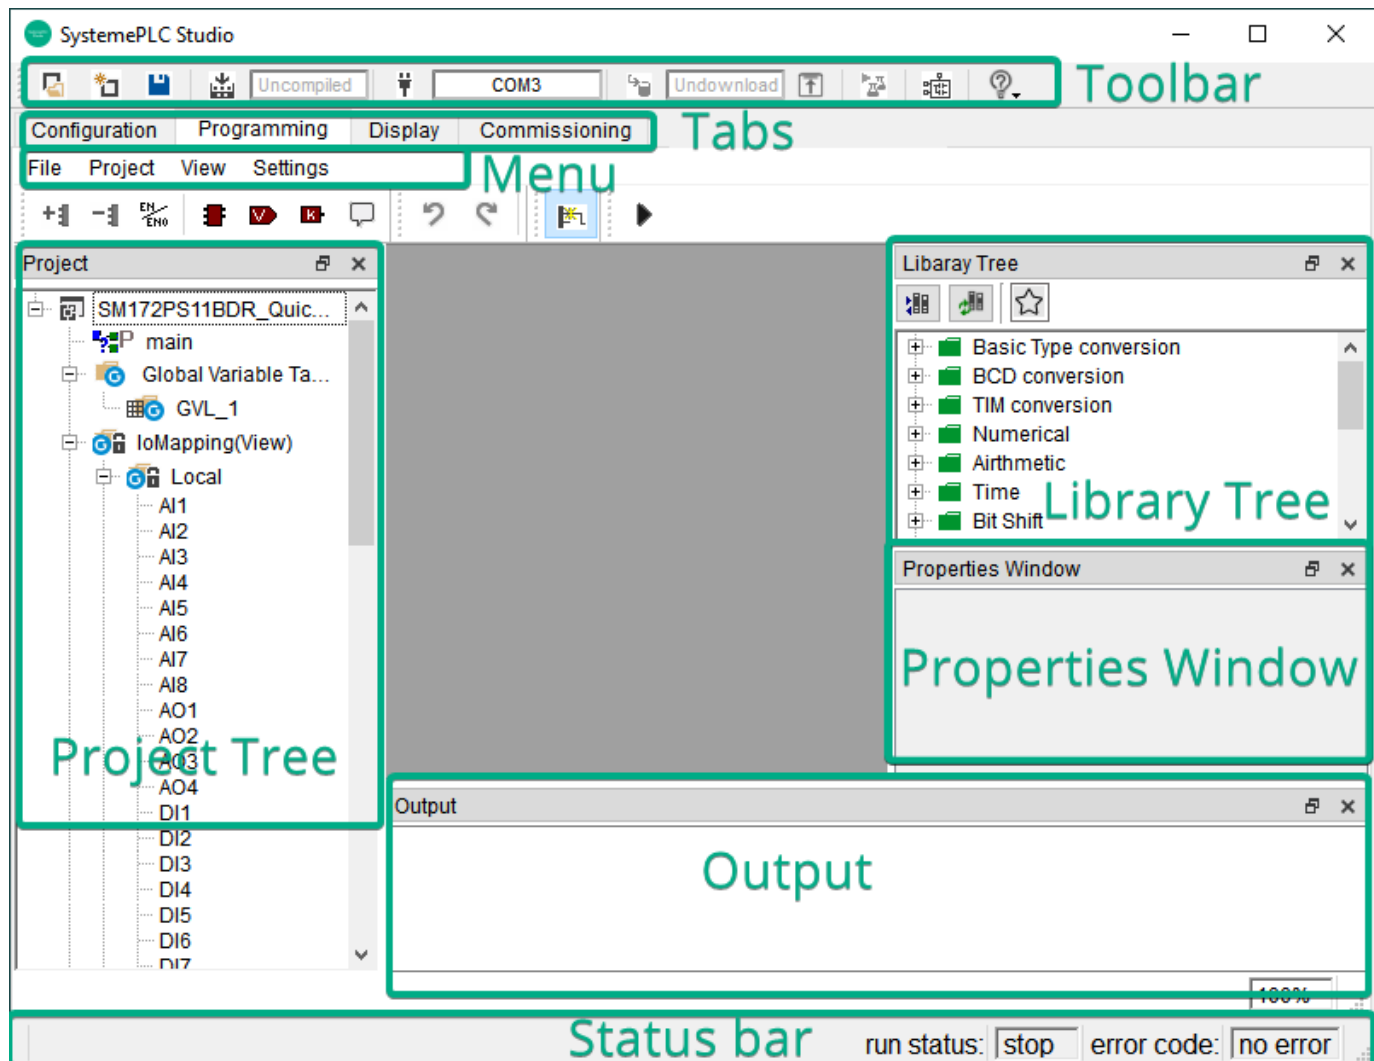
SystemePLC Studio

Uncompiled COM3 Undownload

Toolbar

Configuration Programming Display Commissioning

Tabs

File Project View Settings

Menu

EN ENO

Project

SM172PS11BDR_Quic...
main
Global Variable Ta...
GVL_1
IoMapping(View)
Local
AI1
AI2
AI3
AI4
AI5
AI6
AI7
AI8
AO1
AO2
AO3
AO4
DI1
DI2
DI3
DI4
DI5
DI6
DI7

Project Tree

Libaray Tree

Basic Type conversion
BCD conversion
TIM conversion
Numerical
Airthmetic
Time
Bit Shift

Library Tree

Properties Window

Properties Window

Output

Output

100%

Status bar

run status: stop error code: no error